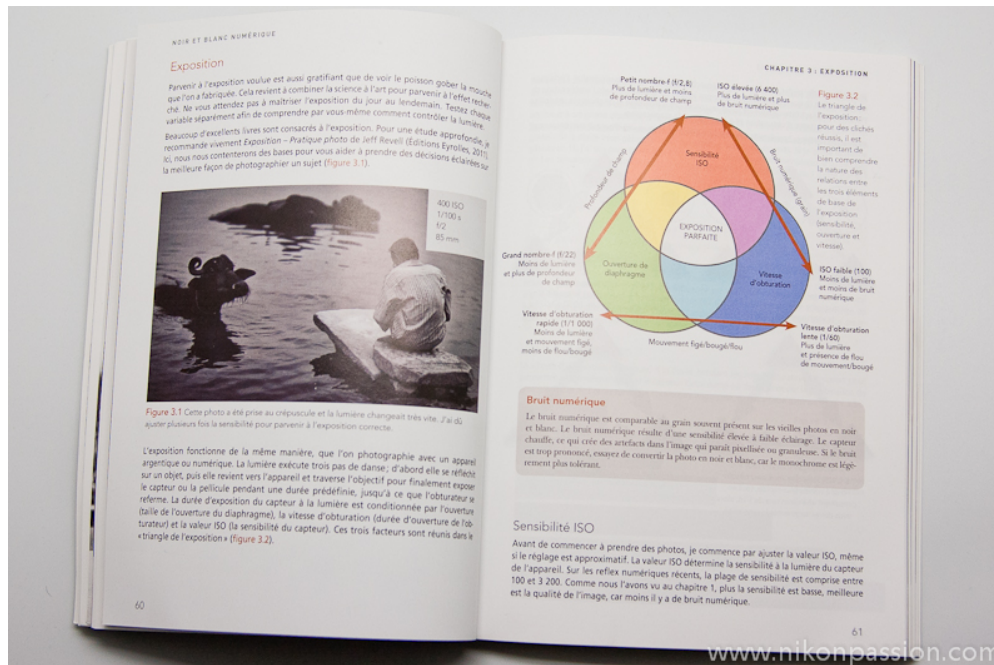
NOIR ET BLANC NUMÉRIQUE

Exposition

Parvenir à l'exposition voulue est aussi gratifiant que de voir le poisson gober la mouche que l'on a fabriquée. Cela revient à combiner la science à l'art pour parvenir à l'effet recherché. Ne vous attendez pas à maîtriser l'exposition du jour au lendemain. Testez chaque variable séparément afin de comprendre par vous-même comment contrôler la lumière.

Beaucoup d'excellents livres sont consacrés à l'exposition. Pour une étude approfondie, je recommande vivement Exposition – Pratique photo de Jeff Revell (Éditions Eyrolles, 2011). Ici, nous nous contenterons des bases pour vous aider à prendre des décisions éclairées sur la meilleure façon de photographier un sujet (figure 3.1).

400 ISO
1/100 s
f/2
85 mm

Figure 3.1 Cette photo a été prise au crépuscule et la lumière changeait très vite. J'ai dû ajuster plusieurs fois la sensibilité pour parvenir à l'exposition correcte.

L'exposition fonctionne de la même manière, que l'on photographie avec un appareil argentique ou numérique. La lumière exécute trois pas de danse ; d'abord elle se réfléchit sur un objet, puis elle revient vers l'appareil et traverse l'objectif pour finalement exposer le capteur ou la pellicule pendant une durée prédéfinie, jusqu'à ce que l'obturateur se referme. La durée d'exposition du capteur à la lumière est conditionnée par l'ouverture (taille de l'ouverture du diaphragme), la vitesse d'obturation (durée d'ouverture de l'obturateur) et la valeur ISO (la sensibilité du capteur). Ces trois facteurs sont réunis dans le « triangle de l'exposition » (figure 3.2).

60

CHAPITRE 3 : EXPOSITION

Petit nombre-f (f/2,8)
Plus de lumière et moins de profondeur de champ

ISO élevée (6 400)
Plus de lumière et plus de bruit numérique

Figure 3.2
Le triangle de l'exposition : pour des clichés réussis, il est important de bien comprendre la nature des relations entre les trois éléments de base de l'exposition (sensibilité, ouverture et vitesse).

Profondeur de champ

Bruit numérique (grain)

Sensibilité ISO

EXPOSITION PARFAITE

Grand nombre-f (f/22)
Moins de lumière et plus de profondeur de champ

Ouverture de diaphragme

Vitesse d'obturation

ISO faible (100)
Moins de lumière et moins de bruit numérique

Vitesse d'obturation rapide (1/1 000)
Moins de lumière et mouvement figé, moins de flou/bougé

Mouvement figé/bougé/flou

Vitesse d'obturation lente (1/60)
Plus de lumière et présence de flou de mouvement/bougé

Bruit numérique

Le bruit numérique est comparable au grain souvent présent sur les vieilles photos en noir et blanc. Le bruit numérique résulte d'une sensibilité élevée à faible éclairage. Le capteur chauffe, ce qui crée des artefacts dans l'image qui paraît pixellisée ou granuleuse. Si le bruit est trop prononcé, essayez de convertir la photo en noir et blanc, car le monochrome est légèrement plus tolérant.

Sensibilité ISO

Avant de commencer à prendre des photos, je commence par ajuster la valeur ISO, même si le réglage est approximatif. La valeur ISO détermine la sensibilité à la lumière du capteur de l'appareil. Sur les reflex numériques récents, la plage de sensibilité est comprise entre 100 et 3 200. Comme nous l'avons vu au chapitre 1, plus la sensibilité est basse, meilleure est la qualité de l'image, car moins il y a de bruit numérique.

61

www.nikonpassion.com